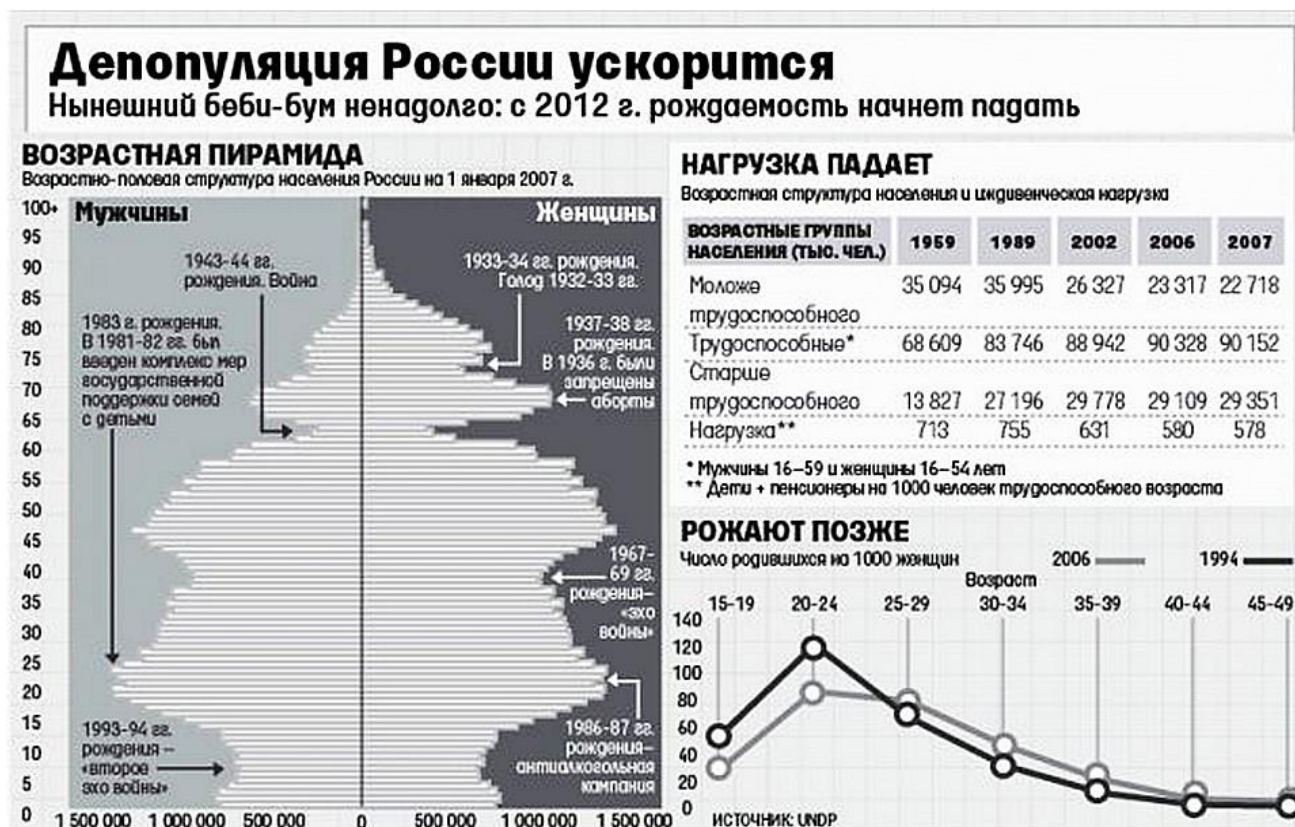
Депопуляция России ускорится
Нынешний беби-бум ненадолго: с 2012 г. рождаемость начнет падать

ВОЗРАСТНАЯ ПИРАМИДА
Возрастно-половая структура населения России на 1 января 2007 г.

Мужчины
Женщины

100+
95
90
85
80
75
70
65
60
55
50
45
40
35
30
25
20
15
10
5
0

1943-44 гг. рождения. Война

1983 г. рождения. В 1981-82 гг. был введен комплекс мер государственной поддержки семей с детьми

1993-94 гг. рождения – «второе эхо войны»

1933-34 гг. рождения. Голод 1932-33 гг.

1937-38 гг. рождения. В 1936 г. были запрещены аборты

1967-69 гг. рождения – «эхо войны»

1986-87 гг. рождения – антиалкогольная кампания

1 500 000 1 000 000 500 000 0 500 000 1 000 000 1 500 000

НАГРУЗКА ПАДАЕТ
Возрастная структура населения и иждивенческая нагрузка

| ВОЗРАСТНЫЕ ГРУППЫ НАСЕЛЕНИЯ (ТЫС. ЧЕЛ.) | 1959 | 1989 | 2002 | 2006 | 2007 |
|---|---|---|---|---|---|
| Моложе трудоспособного | 35 094 | 35 995 | 26 327 | 23 317 | 22 718 |
| Трудоспособные* | 68 609 | 83 746 | 88 942 | 90 328 | 90 152 |
| Старше трудоспособного | 13 827 | 27 196 | 29 778 | 29 109 | 29 351 |
| Нагрузка** | 713 | 755 | 631 | 580 | 578 |

* Мужчины 16–59 и женщины 16–54 лет
** Дети + пенсионеры на 1000 человек трудоспособного возраста

РОЖАЮТ ПОЗЖЕ
Число родившихся на 1000 женщин
2006
1994
Возраст
15-19 20-24 25-29 30-34 35-39 40-44 45-49
140
120
100
80
60
40
20
0
ИСТОЧНИК: UNDP